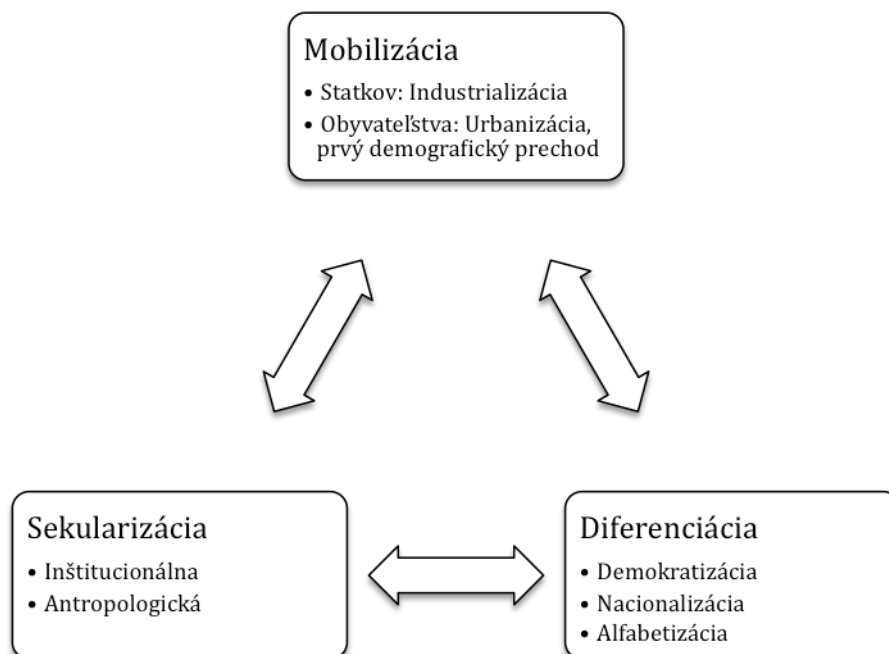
Mobilizácia
• Statkov: Industrializácia
• Obyvateľstva: Urbanizácia, prvý demografický prechod

Sekularizácia
• Inštitucionálna
• Antropologická

Diferenciácia
• Demokratizácia
• Nacionalizácia
• Alfabetizácia